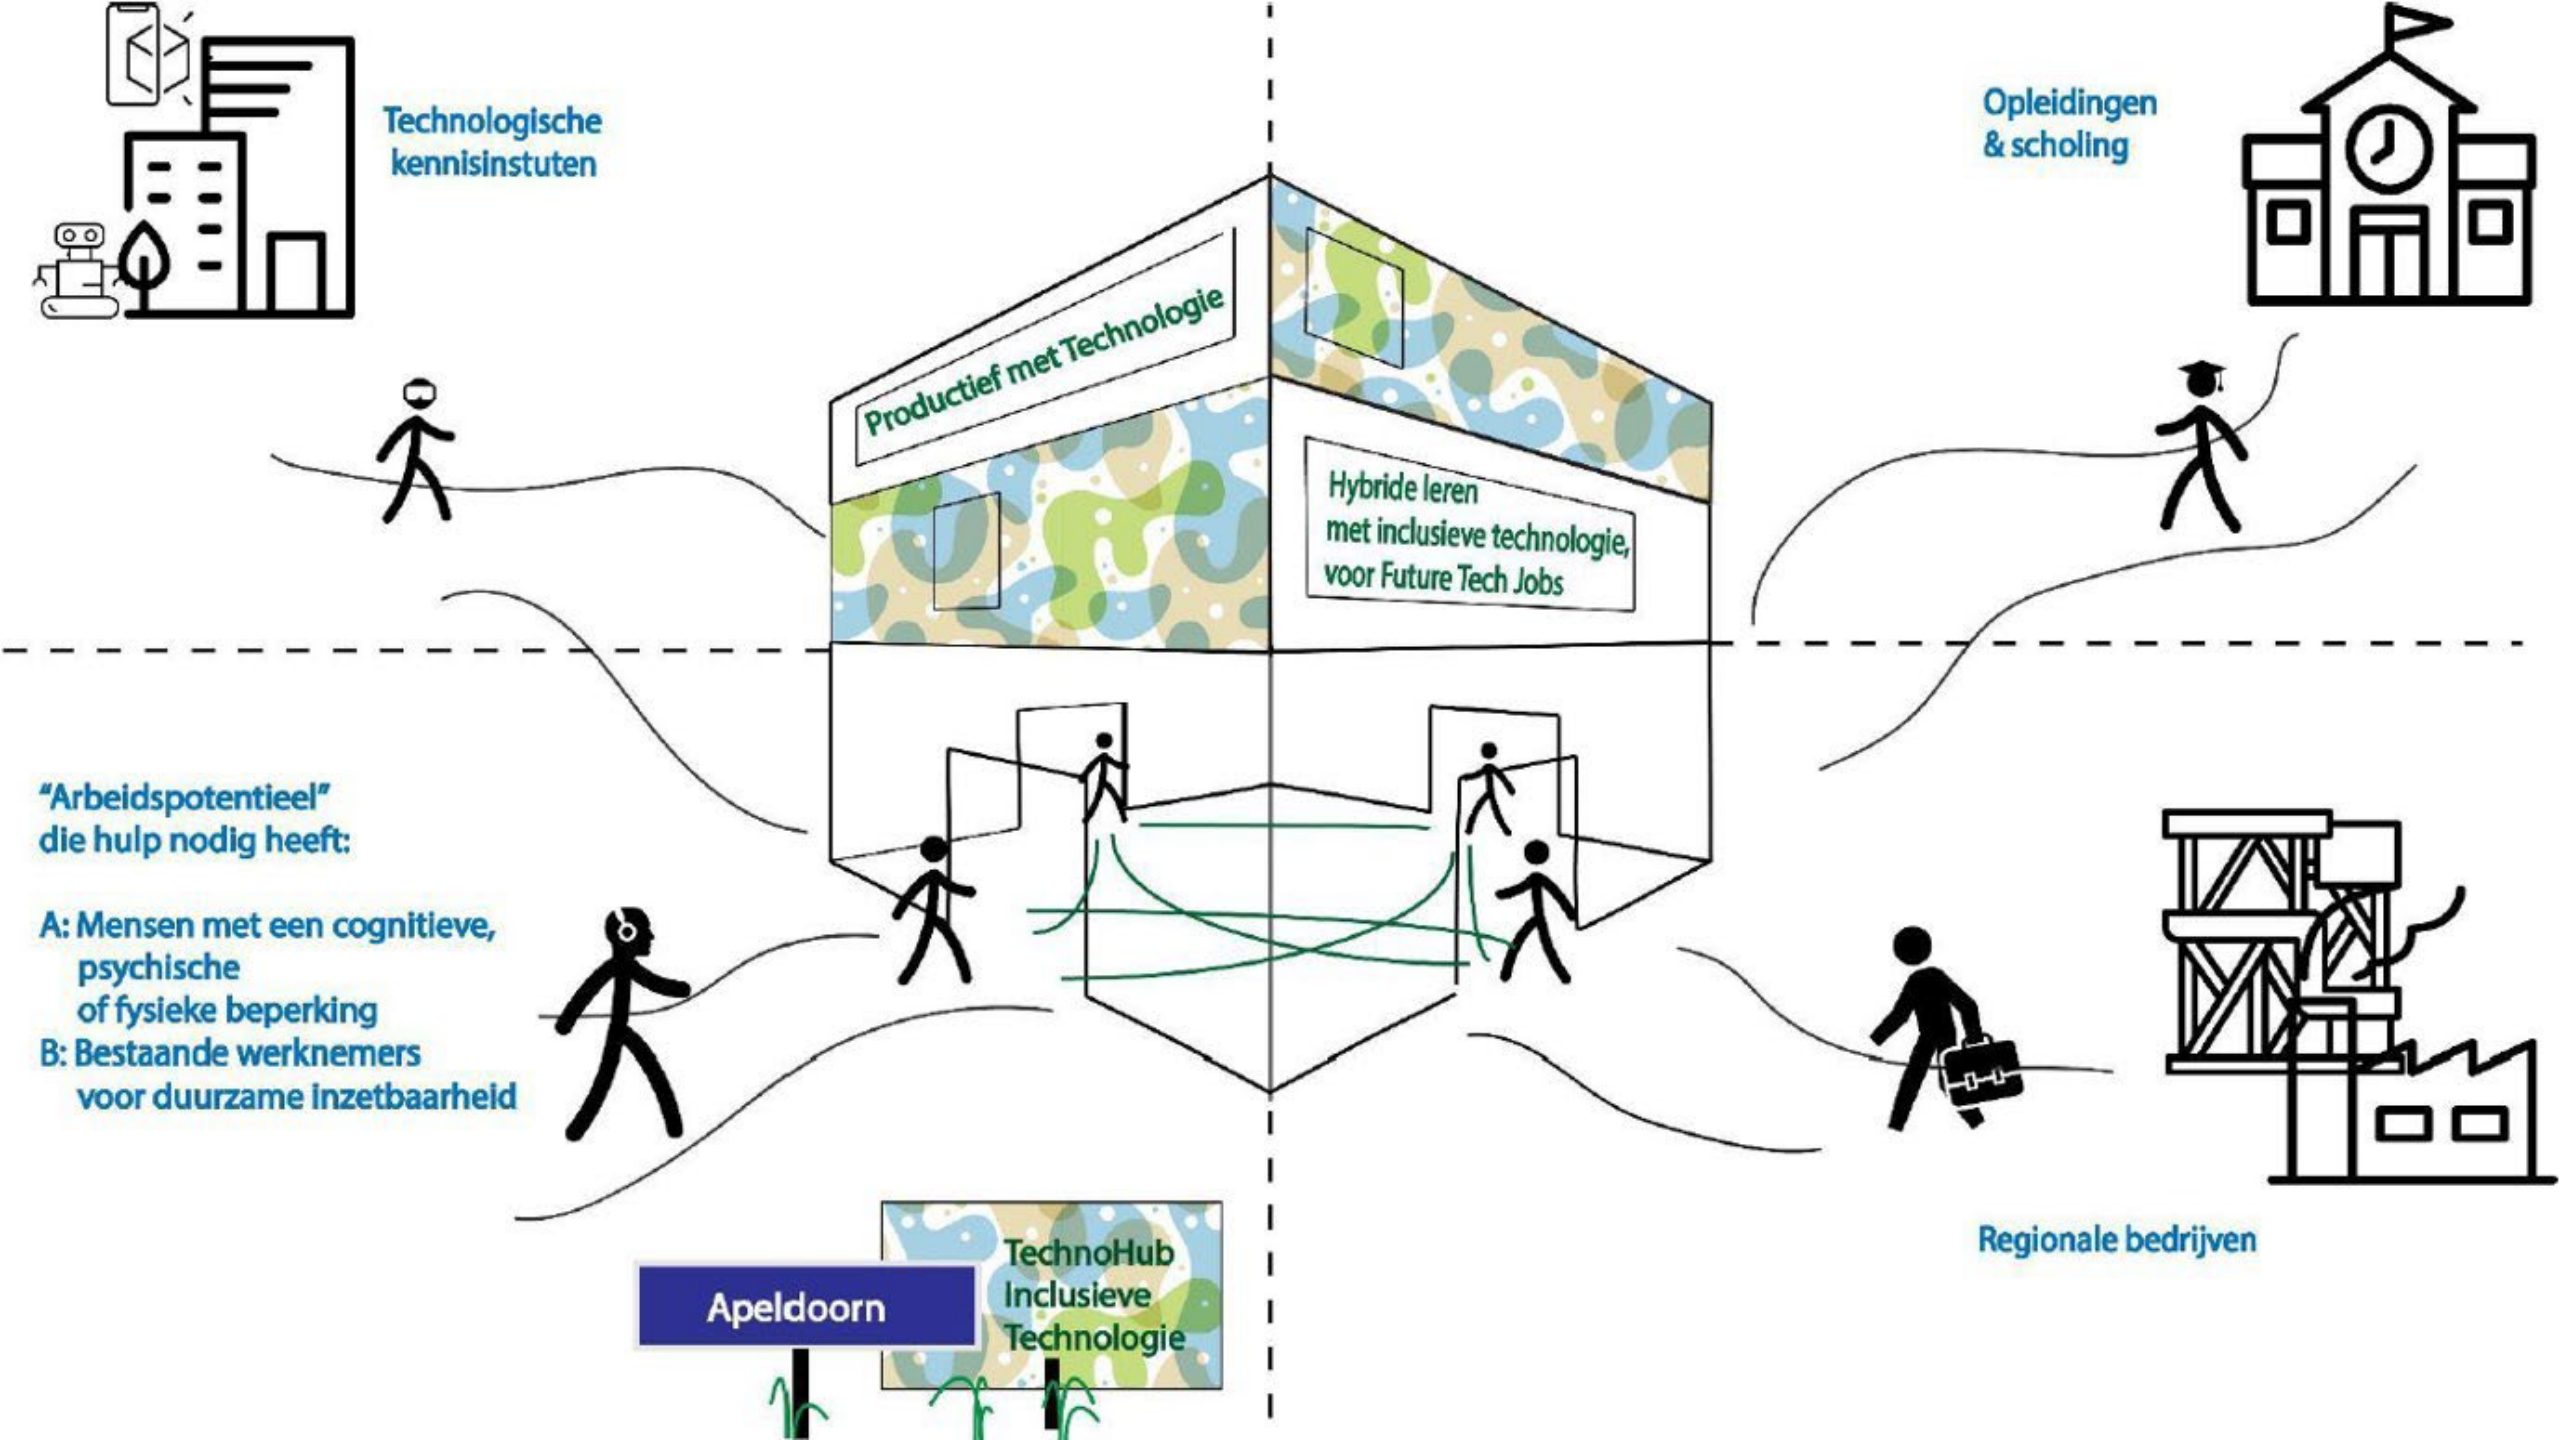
Technologische kennisinstuten

Opleidingen & scholing

Productief met Technologie

Hybride leren met inclusieve technologie, voor Future Tech Jobs

"Arbeidspotentieel" die hulp nodig heeft:

A: Mensen met een cognitieve, psychische of fysieke beperking
B: Bestaande werknemers voor duurzame inzetbaarheid

Regionale bedrijven

Apeldoorn

TechnoHub Inclusieve Technologie